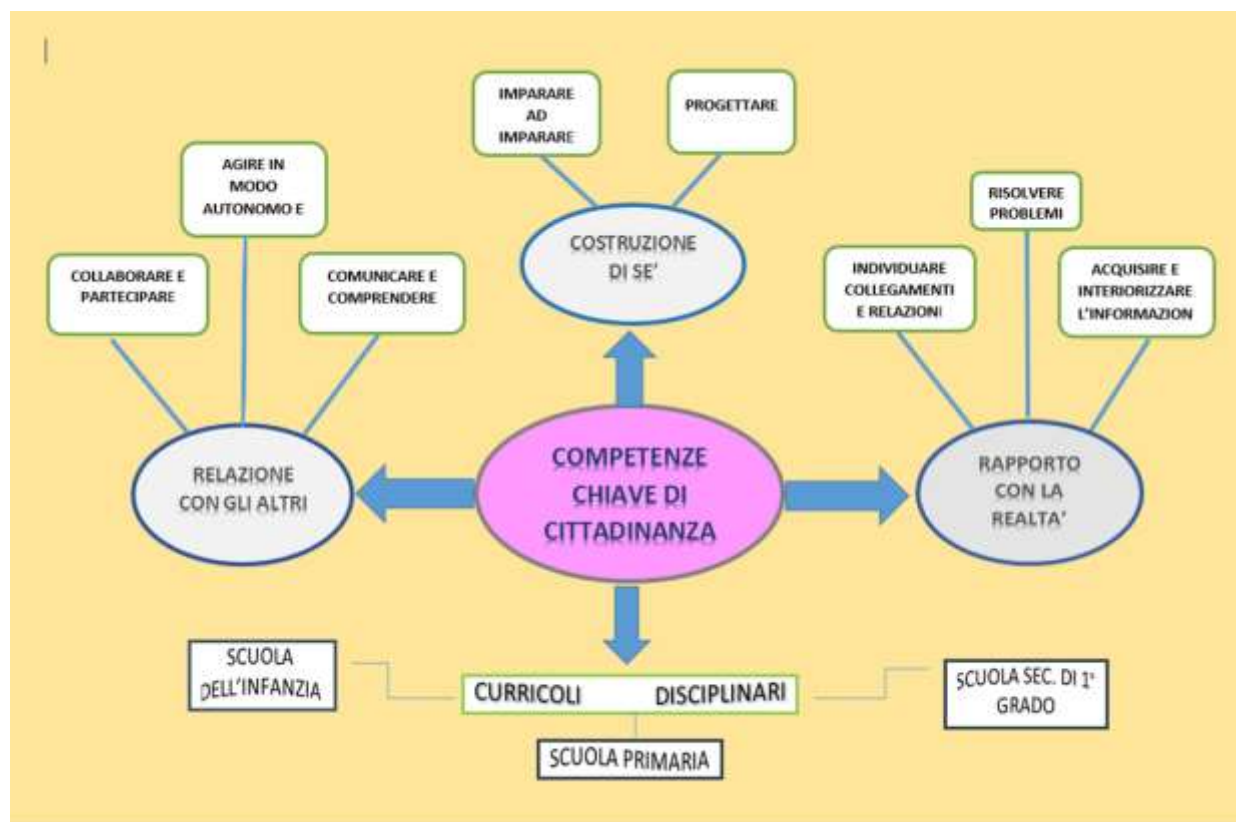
IMPARARE AD IMPARARE

PROGETTARE

AGIRE IN MODO AUTONOMO E

COSTRUZIONE DI SE'

RISOLVERE PROBLEMI

COLLABORARE E PARTECIPARE

COMUNICARE E COMPRENDERE

INDIVIDUARE COLLEGAMENTI E RELAZIONI

ACQUISIRE E INTERIORIZZARE L'INFORMAZION

RELAZIONE CON GLI ALTRI

COMPETENZE CHIAVE DI CITTADINANZA

RAPPORTO CON LA REALTA'

SCUOLA DELL'INFANZIA

CURRICOLI DISCIPLINARI

SCUOLA SEC. DI 1° GRADO

SCUOLA PRIMARIA